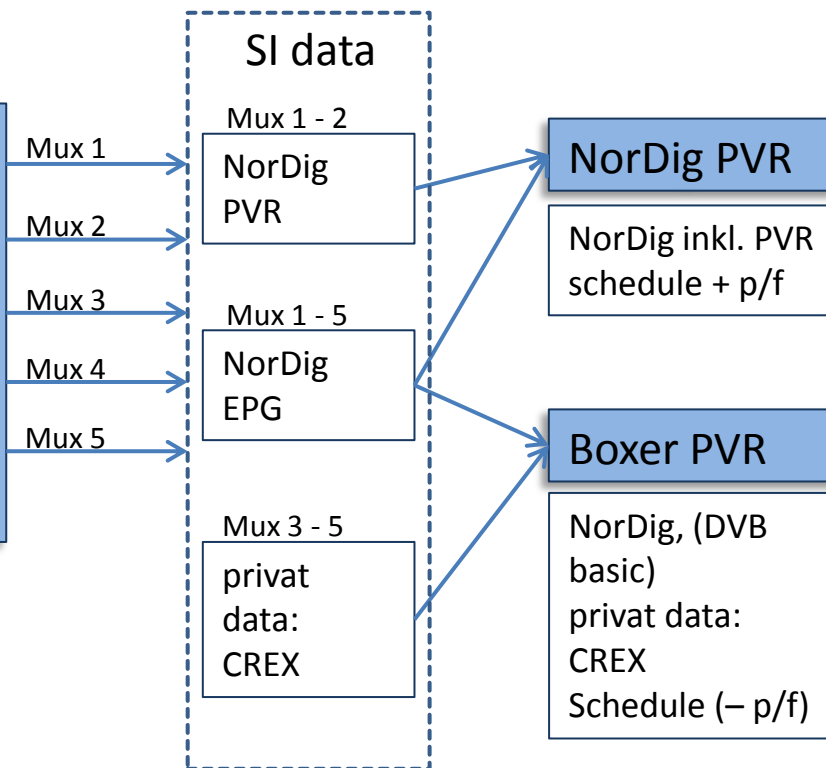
Mux 1
Mux 2
Mux 3
Mux 4
Mux 5

SI data

Mux 1 - 2
NorDig PVR

Mux 1 - 5
NorDig EPG

Mux 3 - 5
privat data: CREX

NorDig PVR

NorDig inkl. PVR schedule + p/f

Boxer PVR

NorDig, (DVB basic)
privat data: CREX
Schedule (– p/f)